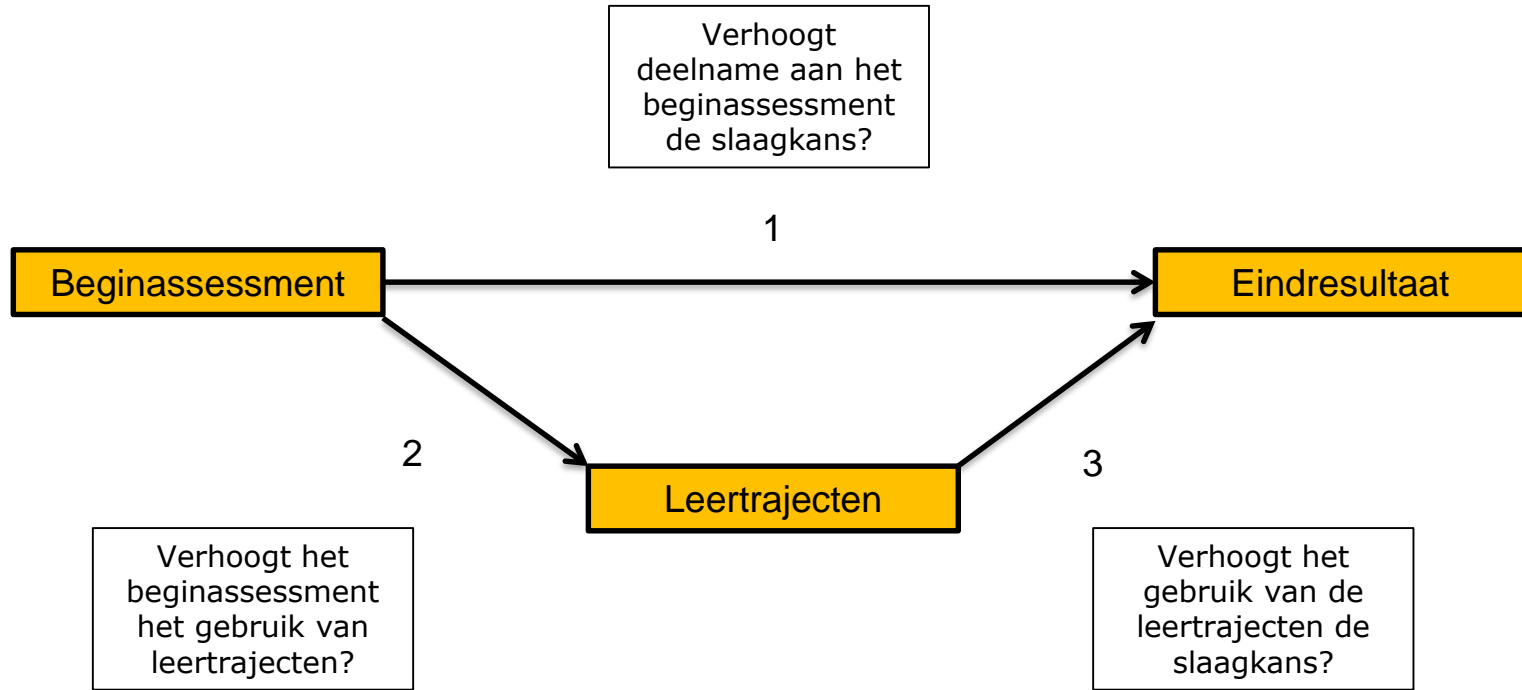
Verhoogt deelname aan het beginassessment de slaagkans?

1

Beginassessment

Eindresultaat

2

Leertrajecten

3

Verhoogt het beginassessment het gebruik van leertrajecten?

Verhoogt het gebruik van de leertrajecten de slaagkans?